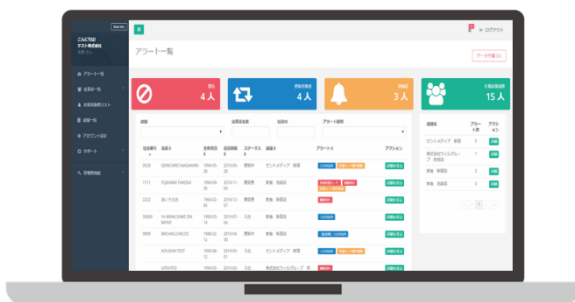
ログアウト

アラート一覧

データを追加

4人

3人

15人

ID　名前　生年月日　在籍期間　ステータス　部署　アラート　アクション

3528　GENCHIRO NAKAHARA

7171　FUJIWARA TAKESHI

2222

WATANABE

HOUSIN TEST

Show: ●

アラート一覧

出勤管理一覧

出勤管理リスト

社員一覧

アカウント設定

サポート

管理者機能